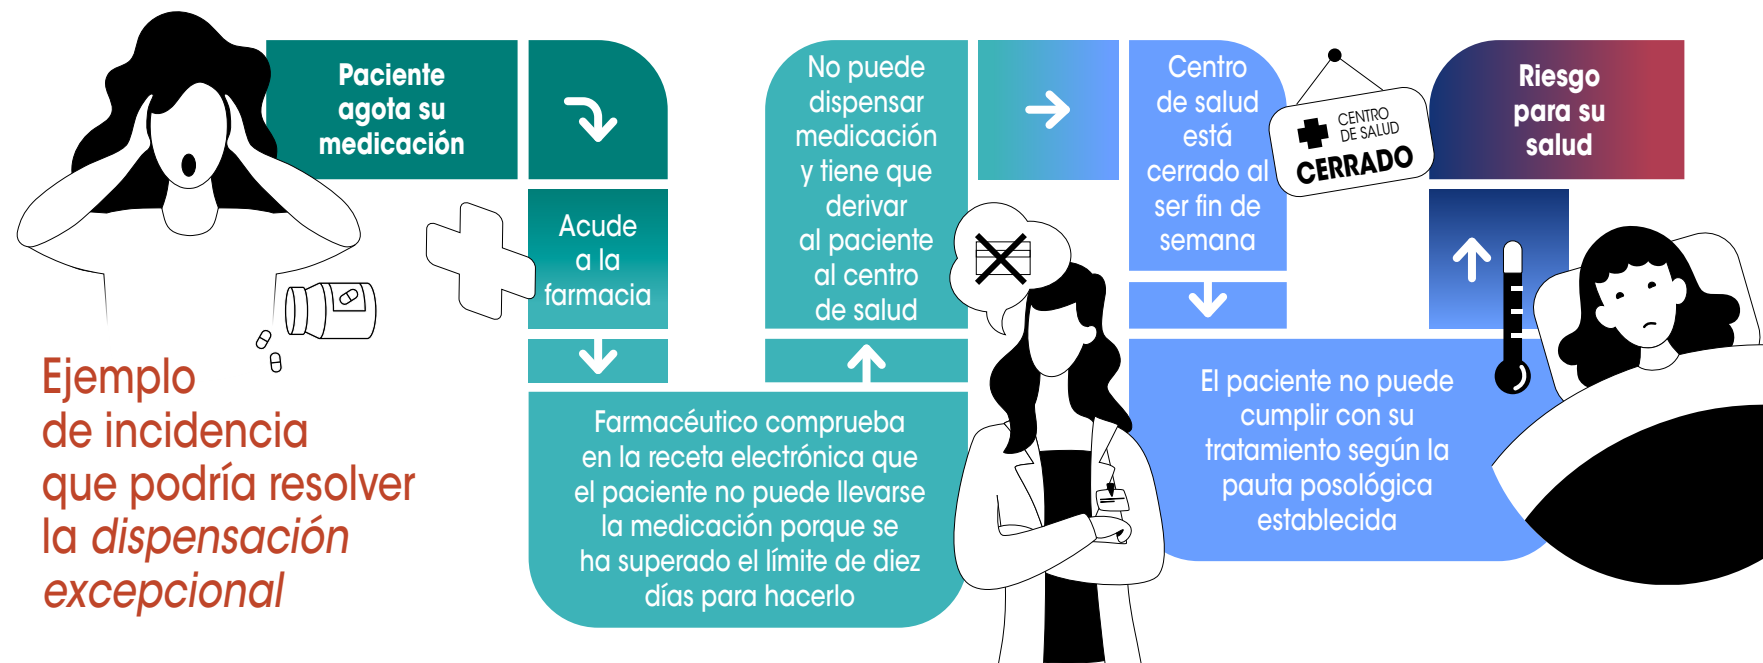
Paciente agota su medicación

Acude a la farmacia

Farmacéutico comprueba en la receta electrónica que el paciente no puede llevarse la medicación porque se ha superado el límite de diez días para hacerlo

No puede dispensar medicación y tiene que derivar al paciente al centro de salud

Centro de salud está cerrado al ser fin de semana

CENTRO DE SALUD CERRADO

El paciente no puede cumplir con su tratamiento según la pauta posológica establecida

Riesgo para su salud

Ejemplo de incidencia que podría resolver la *dispensación excepcional*